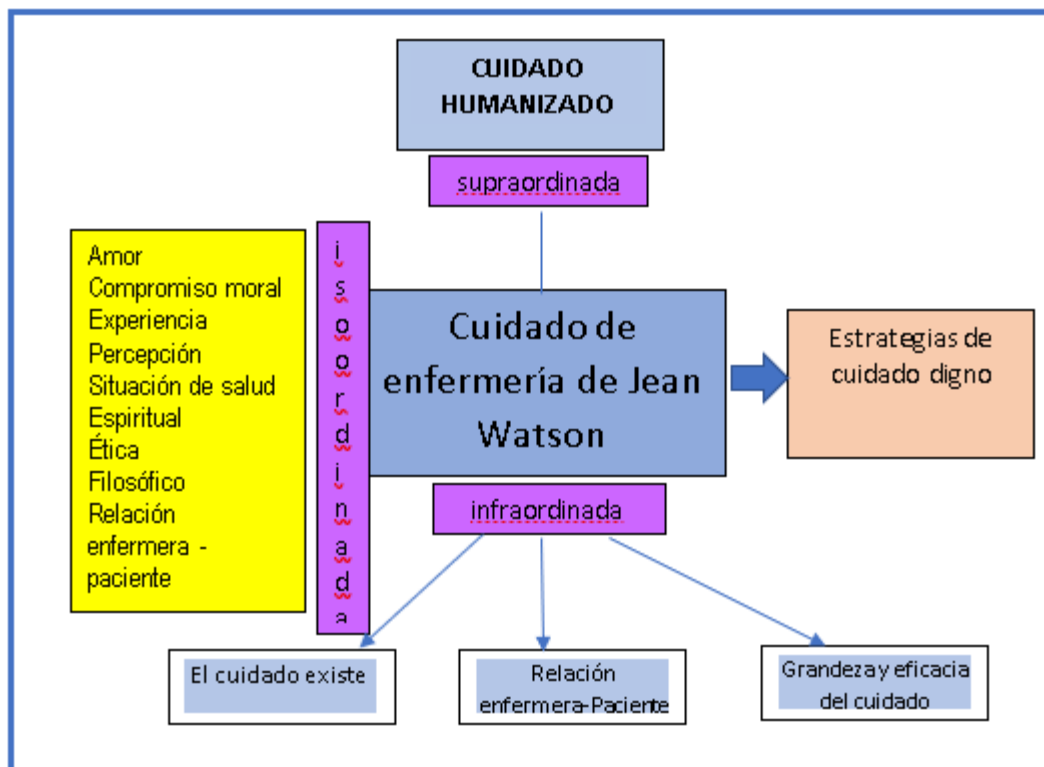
CUIDADO HUMANIZADO

supraordinada

Amor
Compromiso moral
Experiencia
Percepción
Situación de salud
Espiritual
Ética
Filosófico
Relación enfermera - paciente

isoordinada

Cuidado de enfermería de Jean Watson

Estrategias de cuidado digno

infraordinada

El cuidado existe

Relación enfermera-Paciente

Grandeza y eficacia del cuidado